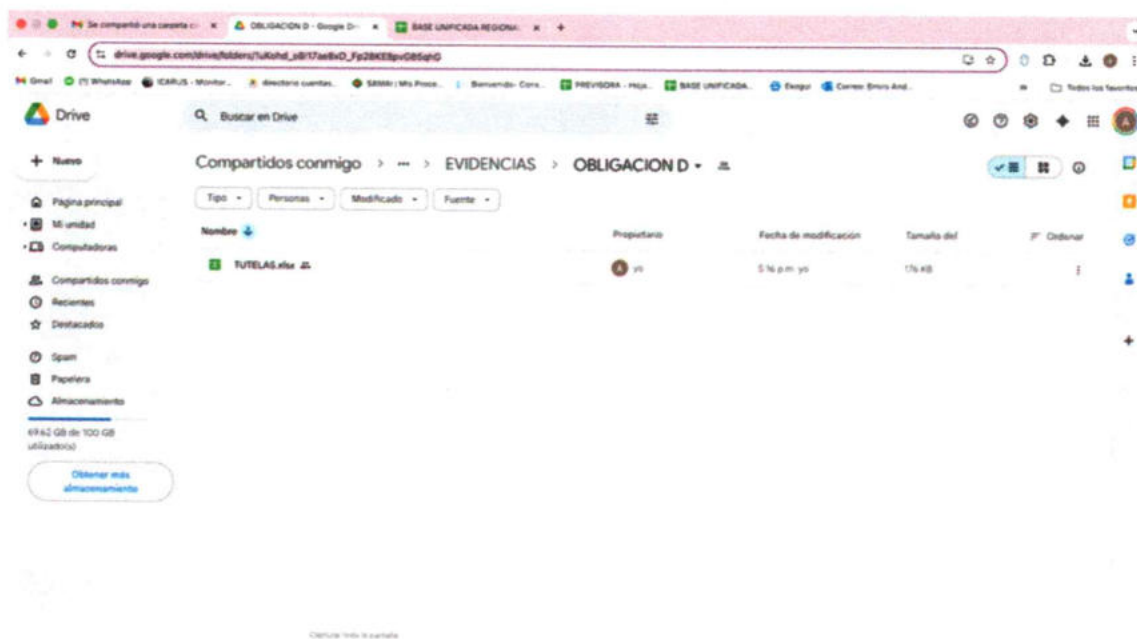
Se compartió una carpeta c × OBLIGACION D - Google D × BASE UNIFICADA REGIONAL × +

drive.google.com/drive/folders/1uKohd_o8I17ae8vO_Fp28KE8pvG85qhG

Gmail (1) WhatsApp ICARUS - Monitor... directorio cuentas... SIEBEL | Mis Proce... Bienvenido- Cons... PREVISORA - Hoja... BASE UNIFICADA... Elaqui Correo: Ervin And... Todos los favoritos

Drive

Buscar en Drive

+ Nuevo

Página principal
Mi unidad
Computadoras
Compartidos conmigo
Recientes
Destacados
Spam
Papelera
Almacenamiento

69.62 GB de 100 GB utilizado(s)

Obtener más almacenamiento

Compartidos conmigo > ··· > EVIDENCIAS > OBLIGACION D

Tipo Personas Modificado Fuente

| Nombre | Propietario | Fecha de modificación | Tamaño del | Ordenar |
|---|---|---|---|---|
| TUTELAS.xlsx | yo | 5:16 p.m. yo | 176 KB | |

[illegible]